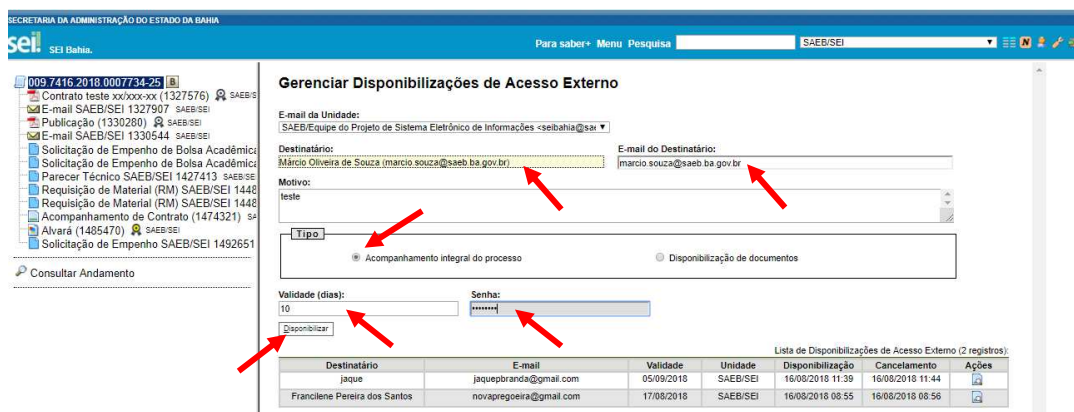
SECRETARIA DA ADMINISTRAÇÃO DO ESTADO DA BAHIA

sei! SEI Bahia.

Para saber+ Menu Pesquisa SAEB/SEI

009.7416.2018.0007734-25 B
Contrato teste xx/xxx-xx (1327576) SAEB/S
E-mail SAEB/SEI 1327907 SAEB/SEI
Publicação (1330280) SAEB/SEI
E-mail SAEB/SEI 1330544 SAEB/SEI
Solicitação de Empenho de Bolsa Acadêmica
Solicitação de Empenho de Bolsa Acadêmica
Parecer Técnico SAEB/SEI 1427413 SAEB/SEI
Requisição de Material (RM) SAEB/SEI 1448
Requisição de Material (RM) SAEB/SEI 1448
Acompanhamento de Contrato (1474321) SA
Alvará (1485470) SAEB/SEI
Solicitação de Empenho SAEB/SEI 1492651

Consultar Andamento

Gerenciar Disponibilizações de Acesso Externo

E-mail da Unidade:
SAEB/Equipe do Projeto de Sistema Eletrônico de Informações <seibahia@sa

Destinatário:
Márcio Oliveira de Souza (marcio.souza@saeb.ba.gov.br)

E-mail do Destinatário:
marcio.souza@saeb.ba.gov.br

Motivo:
teste

Tipo
Acompanhamento integral do processo
Disponibilização de documentos

Validade (dias):
10

Senha:
••••••••

Disponibilizar

Lista de Disponibilizações de Acesso Externo (2 registros):

| Destinatário | E-mail | Validade | Unidade | Disponibilização | Cancelamento | Ações |
|---|---|---|---|---|---|---|
| jaque | jaquepbranda@gmail.com | 05/09/2018 | SAEB/SEI | 16/08/2018 11:39 | 16/08/2018 11:44 | |
| Francilene Pereira dos Santos | novapregoeira@gmail.com | 17/08/2018 | SAEB/SEI | 16/08/2018 08:55 | 16/08/2018 08:56 | |